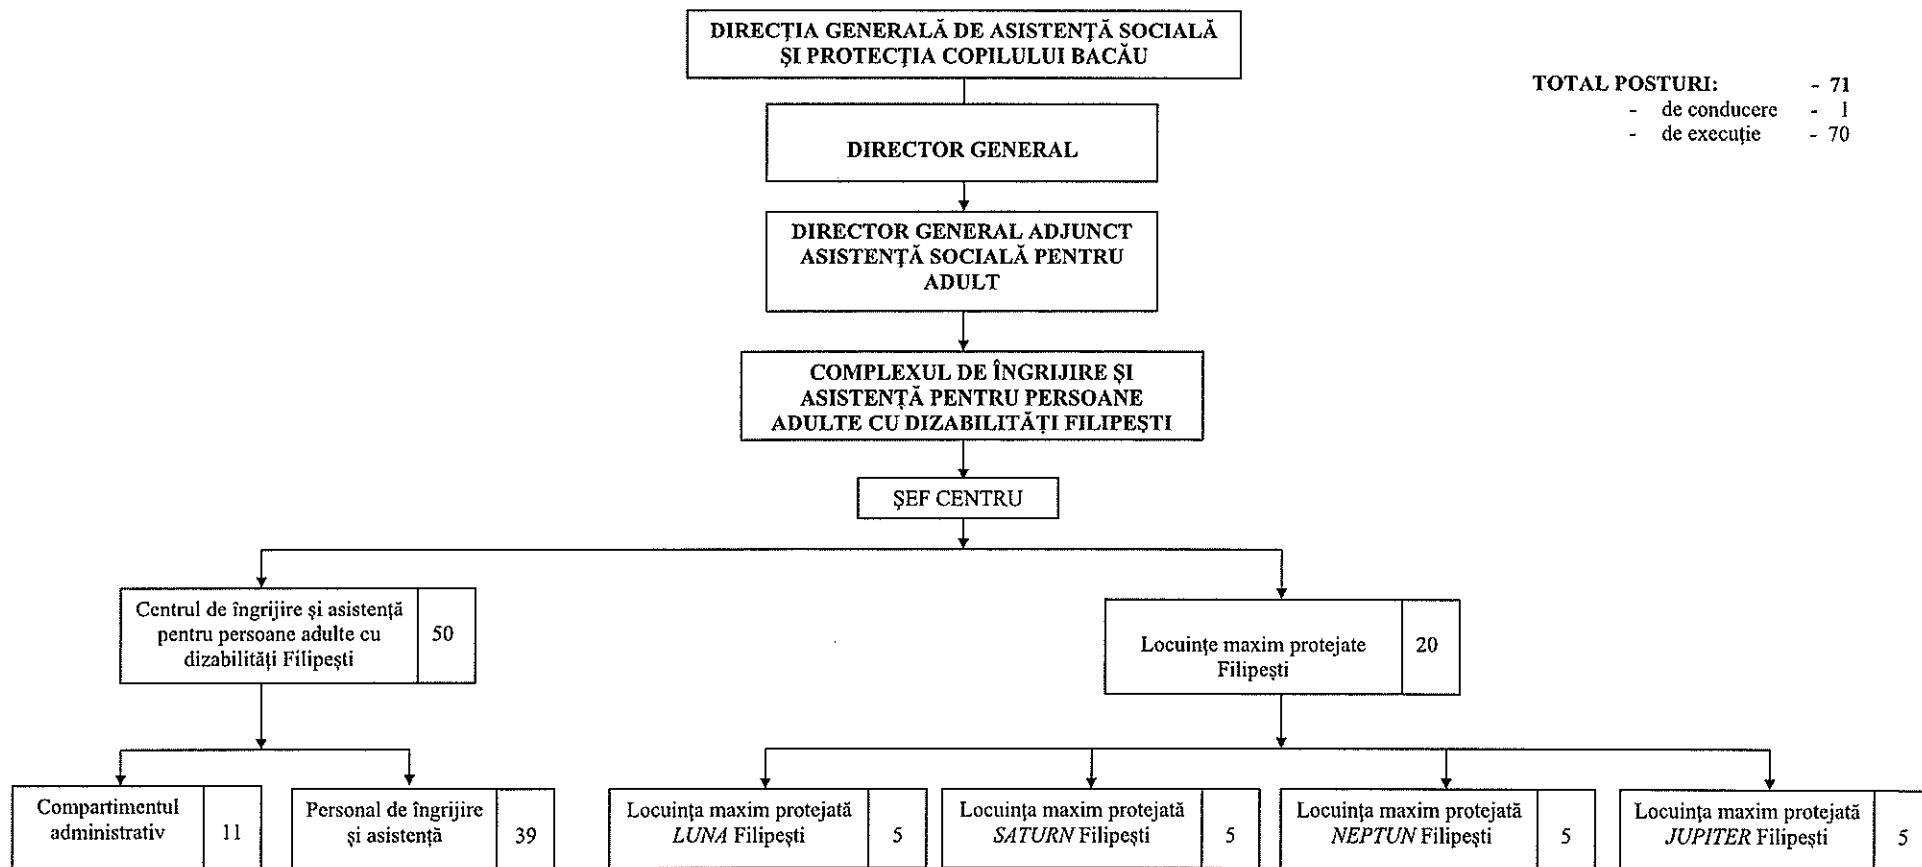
DIRECȚIA GENERALĂ DE ASISTENȚĂ SOCIALĂ ȘI PROTECȚIA COPILULUI BACĂU

TOTAL POSTURI: - 71
- de conducere - 1
- de execuție - 70

DIRECTOR GENERAL

DIRECTOR GENERAL ADJUNCT ASISTENȚĂ SOCIALĂ PENTRU ADULT

COMPLEXUL DE ÎNGRIJIRE ȘI ASISTENȚĂ PENTRU PERSOANE ADULTE CU DIZABILITĂȚI FILIPEȘTI

ȘEF CENTRU

Centrul de îngrijire și asistență pentru persoane adulte cu dizabilități Filipești | 50

Locuințe maxim protejate Filipești | 20

Compartimentul administrativ | 11

Personal de îngrijire și asistență | 39

Locuința maxim protejată *LUNA* Filipești | 5

Locuința maxim protejată *SATURN* Filipești | 5

Locuința maxim protejată *NEPTUN* Filipești | 5

Locuința maxim protejată *JUPITER* Filipești | 5